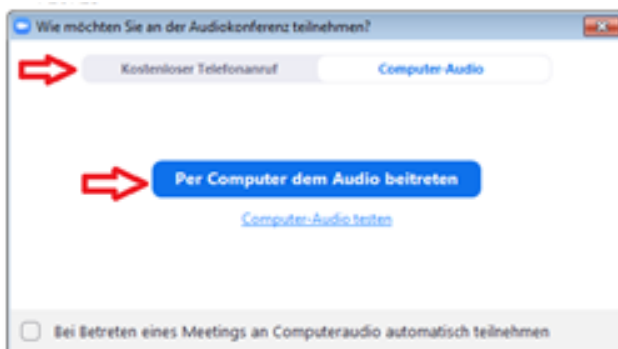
Wie möchten Sie an der Audiokonferenz teilnehmen?

Kostenloser Telefonanruf

Computer-Audio

Per Computer dem Audio beitreten

Computer-Audio testen

Bei Betreten eines Meetings an Computeraudio automatisch teilnehmen